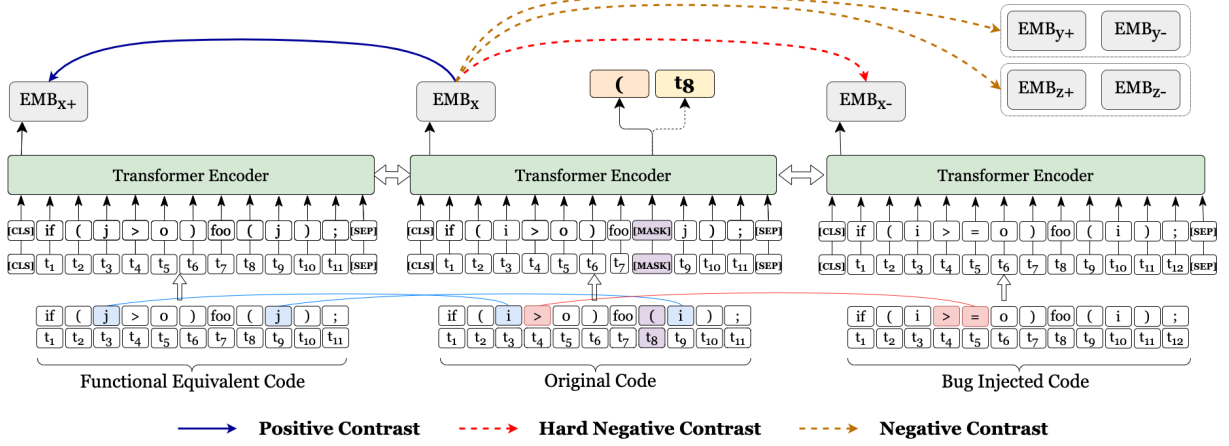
$EMB_{y+}$ $EMB_{y-}$

$EMB_{z+}$ $EMB_{z-}$

$EMB_{x+}$

$EMB_{x}$

( $t_8$

$EMB_{x-}$

Transformer Encoder

Transformer Encoder

Transformer Encoder

[CLS] if ( j > o ) foo ( j ) ; [SEP]
[CLS] $t_1$ $t_2$ $t_3$ $t_4$ $t_5$ $t_6$ $t_7$ $t_8$ $t_9$ $t_{10}$ $t_{11}$ [SEP]

[CLS] if ( i > o ) foo [MASK] j ) ; [SEP]
[CLS] $t_1$ $t_2$ $t_3$ $t_4$ $t_5$ $t_6$ $t_7$ [MASK] $t_9$ $t_{10}$ $t_{11}$ [SEP]

[CLS] if ( i > = o ) foo ( i ) ; [SEP]
[CLS] $t_1$ $t_2$ $t_3$ $t_4$ $t_5$ $t_6$ $t_7$ $t_8$ $t_9$ $t_{10}$ $t_{11}$ $t_{12}$ [SEP]

if ( j > o ) foo ( j ) ;
$t_1$ $t_2$ $t_3$ $t_4$ $t_5$ $t_6$ $t_7$ $t_8$ $t_9$ $t_{10}$ $t_{11}$

if ( i > o ) foo ( i ) ;
$t_1$ $t_2$ $t_3$ $t_4$ $t_5$ $t_6$ $t_7$ $t_8$ $t_9$ $t_{10}$ $t_{11}$

if ( i > = o ) foo ( i ) ;
$t_1$ $t_2$ $t_3$ $t_4$ $t_5$ $t_6$ $t_7$ $t_8$ $t_9$ $t_{10}$ $t_{11}$ $t_{12}$

Functional Equivalent Code

Original Code

Bug Injected Code

Positive Contrast

Hard Negative Contrast

Negative Contrast